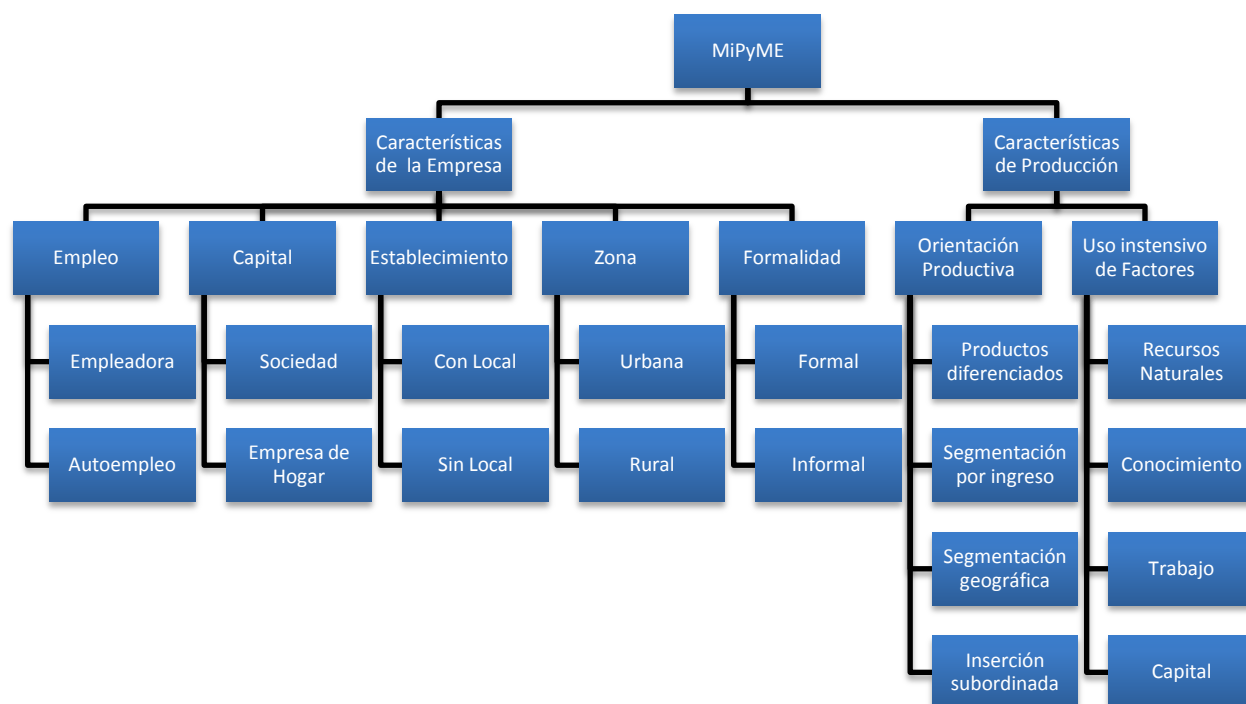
MiPyME

Características de la Empresa

Características de Producción

Empleo

Empleadora

Autoempleo

Capital

Sociedad

Empresa de Hogar

Establecimiento

Con Local

Sin Local

Zona

Urbana

Rural

Formalidad

Formal

Informal

Orientación Productiva

Productos diferenciados

Segmentación por ingreso

Segmentación geográfica

Inserción subordinada

Uso instensivo de Factores

Recursos Naturales

Conocimiento

Trabajo

Capital